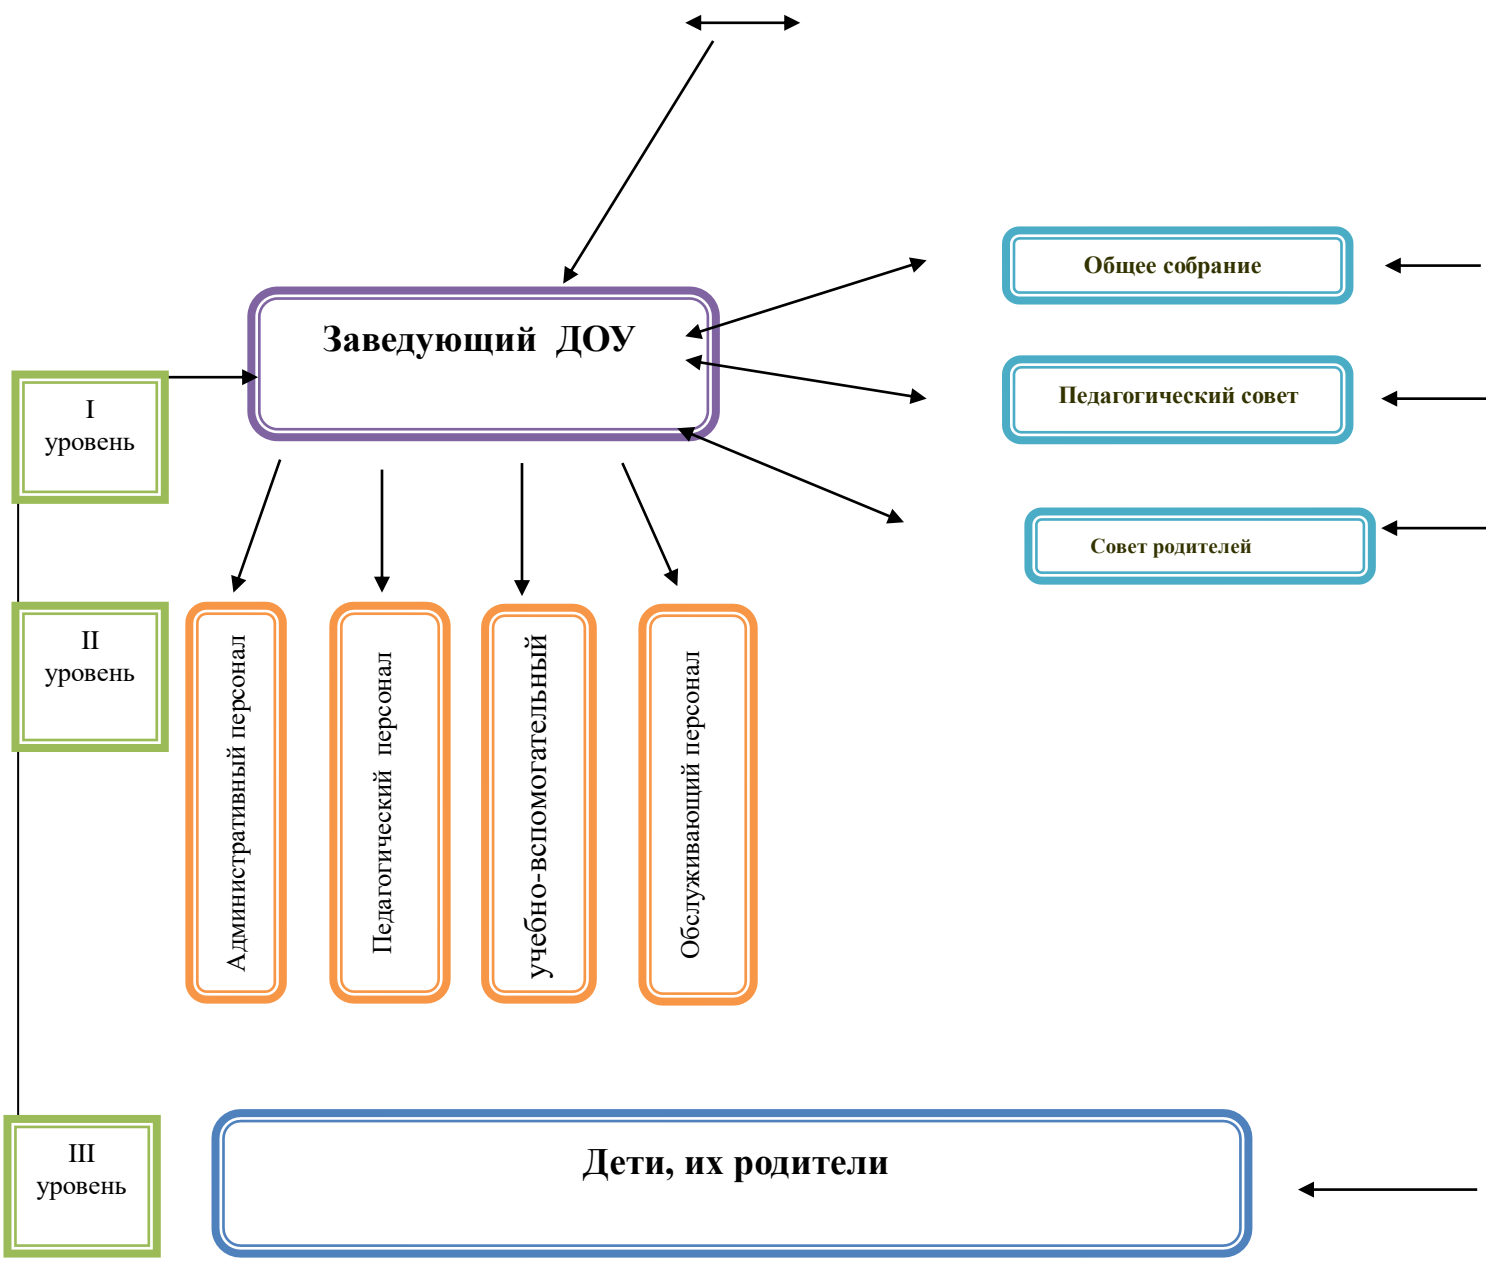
Заведующий ДОУ

Общее собрание

Педагогический совет

Совет родителей

I
уровень

II
уровень

Административный персонал

Педагогический персонал

учебно-вспомогательный

Обслуживающий персонал

III
уровень

Дети, их родители